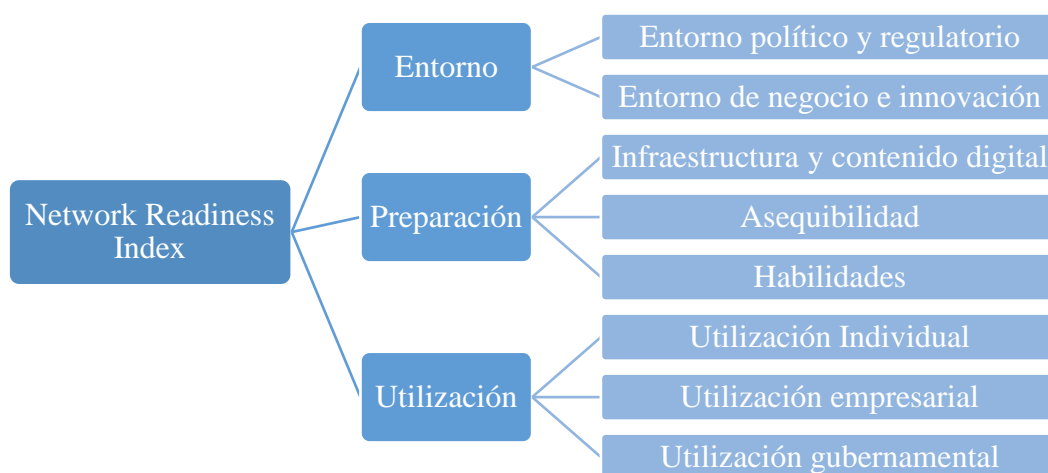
Network Readiness Index

Entorno

Entorno político y regulatorio

Entorno de negocio e innovación

Preparación

Infraestructura y contenido digital

Asequibilidad

Habilidades

Utilización

Utilización Individual

Utilización empresarial

Utilización gubernamental